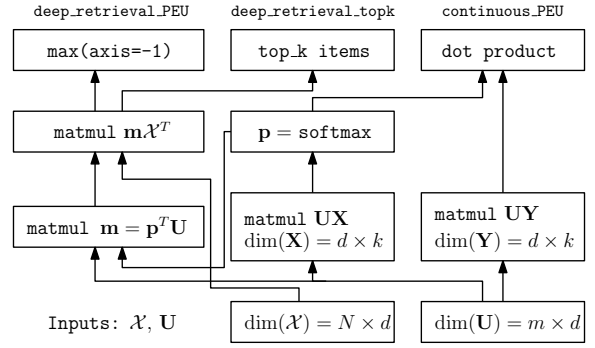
deep_retrieval_PEU

deep_retrieval_topk

continuous_PEU

max(axis=-1)

top_k items

dot product

matmul $\mathbf{m}\mathcal{X}^T$

$\mathbf{p} =$ softmax

matmul $\mathbf{m} = \mathbf{p}^T\mathbf{U}$

matmul $\mathbf{UX}$ $\dim(\mathbf{X}) = d \times k$

matmul $\mathbf{UY}$ $\dim(\mathbf{Y}) = d \times k$

Inputs: $\mathcal{X}$, $\mathbf{U}$

$\dim(\mathcal{X}) = N \times d$

$\dim(\mathbf{U}) = m \times d$